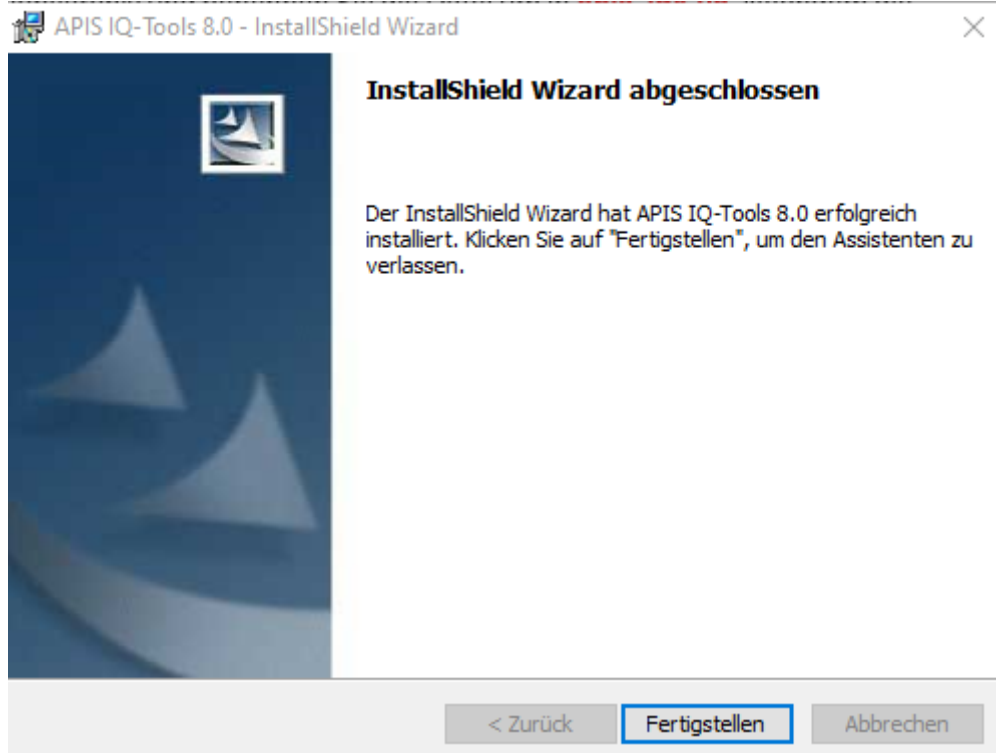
APIS IQ-Tools 8.0 - InstallShield Wizard

InstallShield Wizard abgeschlossen

Der InstallShield Wizard hat APIS IQ-Tools 8.0 erfolgreich installiert. Klicken Sie auf "Fertigstellen", um den Assistenten zu verlassen.

< Zurück
Fertigstellen
Abbrechen